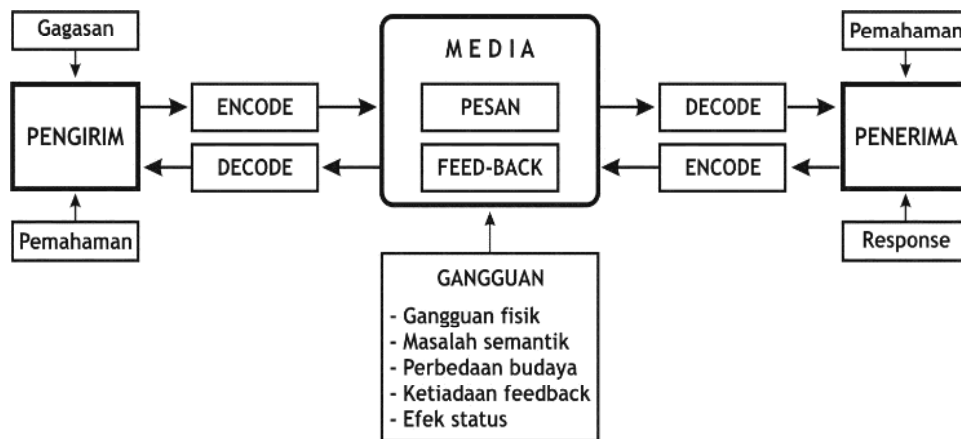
Gagasan

PENGIRIM

Pemahaman

ENCODE

DECODE

MEDIA

PESAN

FEED-BACK

DECODE

ENCODE

Pemahaman

PENERIMA

Response

GANGGUAN

- Gangguan fisik
- Masalah semantik
- Perbedaan budaya
- Ketiadaan feedback
- Efek status